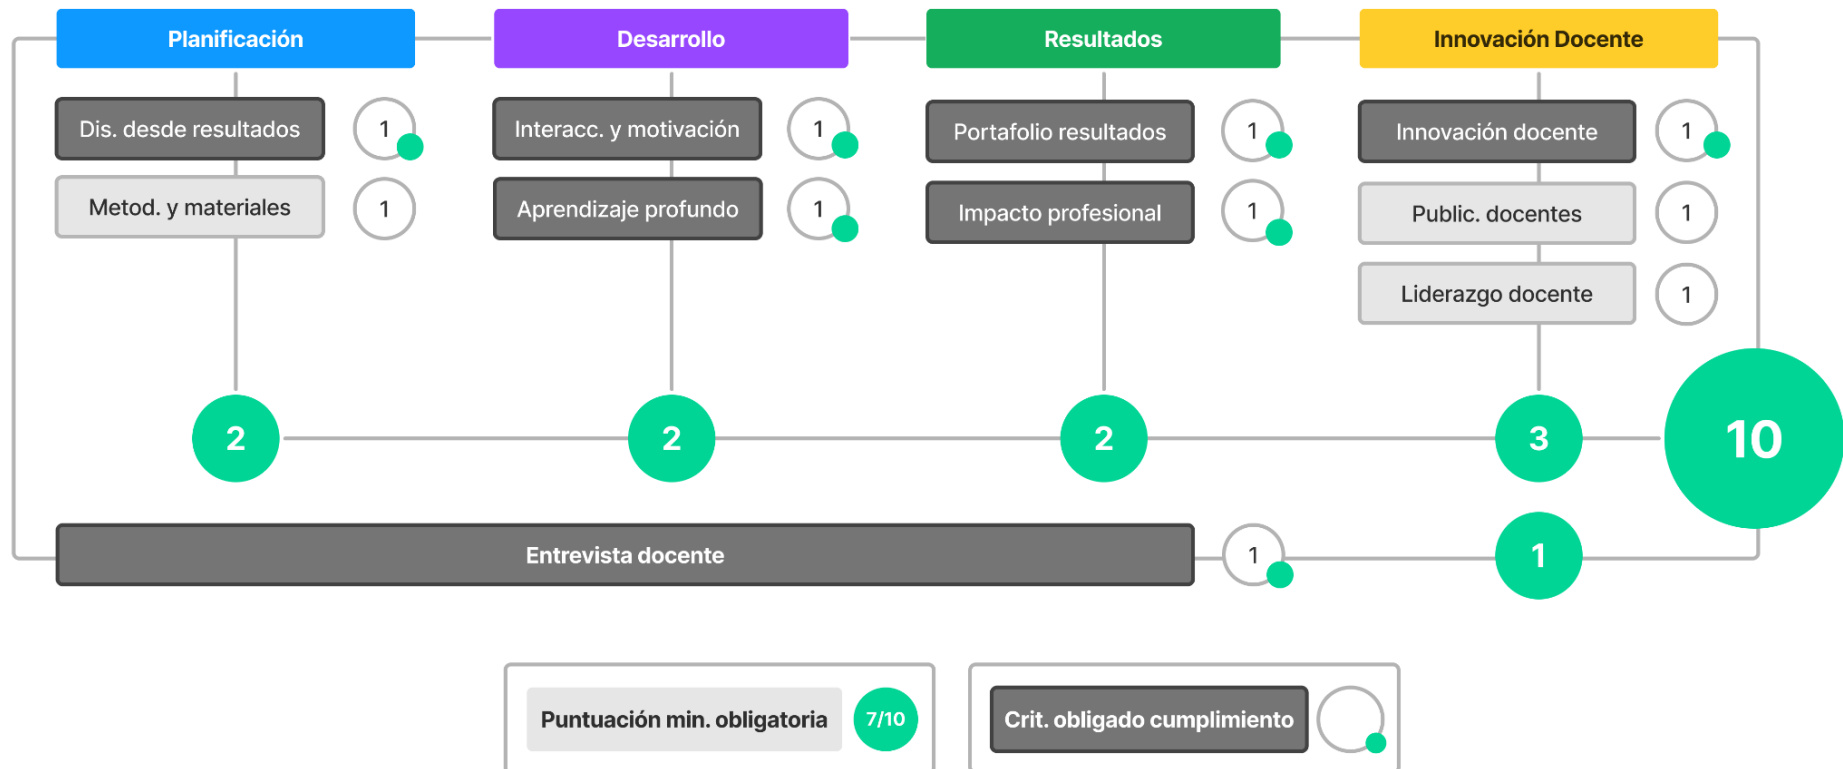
Planificación

Dis. desde resultados 1

Metod. y materiales 1

2

Desarrollo

Interacc. y motivación 1

Aprendizaje profundo 1

2

Resultados

Portafolio resultados 1

Impacto profesional 1

2

Innovación Docente

Innovación docente 1

Public. docentes 1

Liderazgo docente 1

3

10

Entrevista docente 1

1

Puntuación min. obligatoria 7/10

Crit. obligado cumplimiento